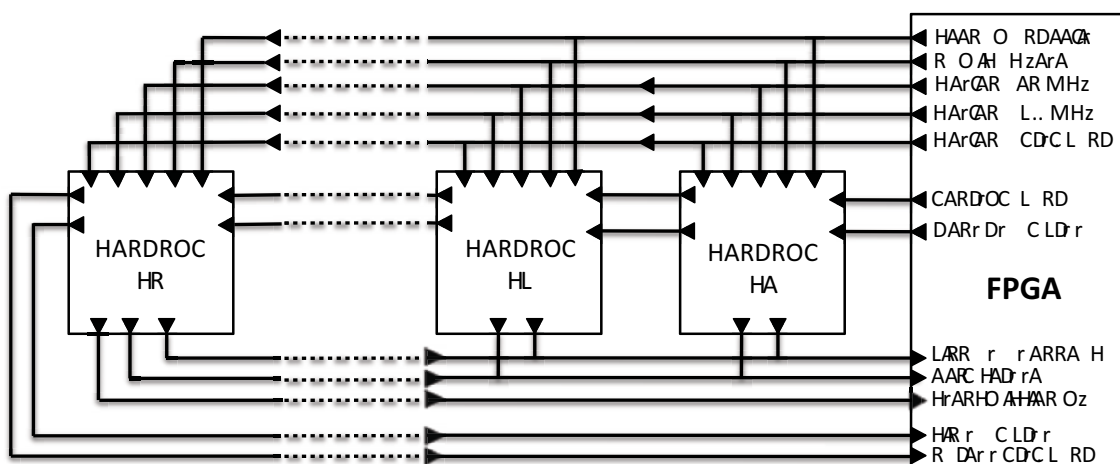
HAAR O RDAACAr
R OAH HzArA
HArCAR AR MHz
HArCAR L.. MHz
HArCAR CDrC L RD

HARDROC
HR

HARDROC
HL

HARDROC
HA

CARDrOC L RD
DARr Dr C LDr r

FPGA

LARR r r ARRA H
AARC HADr rA
HrARHO AHAAR Oz
HAR r C LDr r
R DArr CDrC L RD